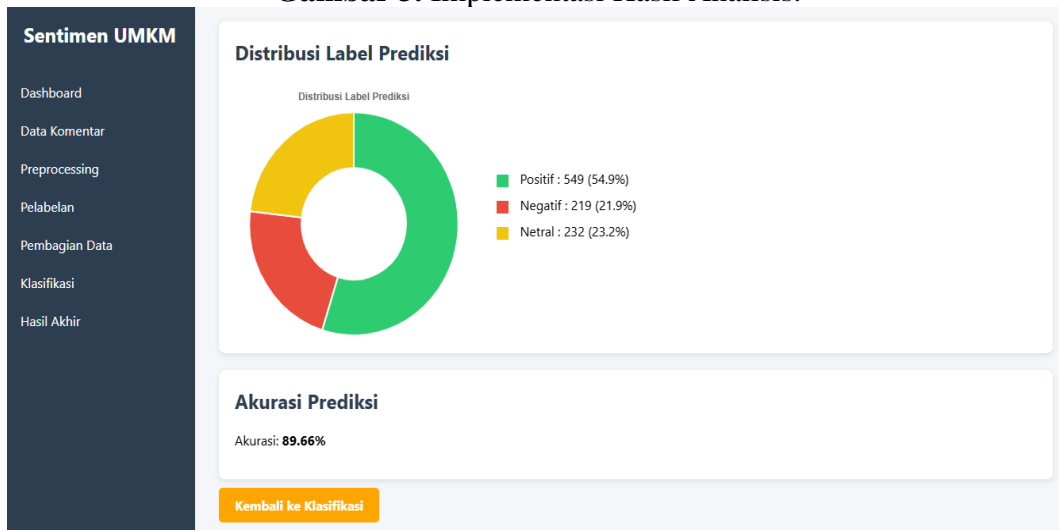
Gambar 8. Implementasi Hasil Analisis.

Sentimen UMKM

Dashboard

Data Komentar

Preprocessing

Pelabelan

Pembagian Data

Klasifikasi

Hasil Akhir

Distribusi Label Prediksi

Distribusi Label Prediksi

Positif : 549 (54.9%)

Negatif : 219 (21.9%)

Netral : 232 (23.2%)

Akurasi Prediksi

Akurasi: **89.66%**

Kembali ke Klasifikasi